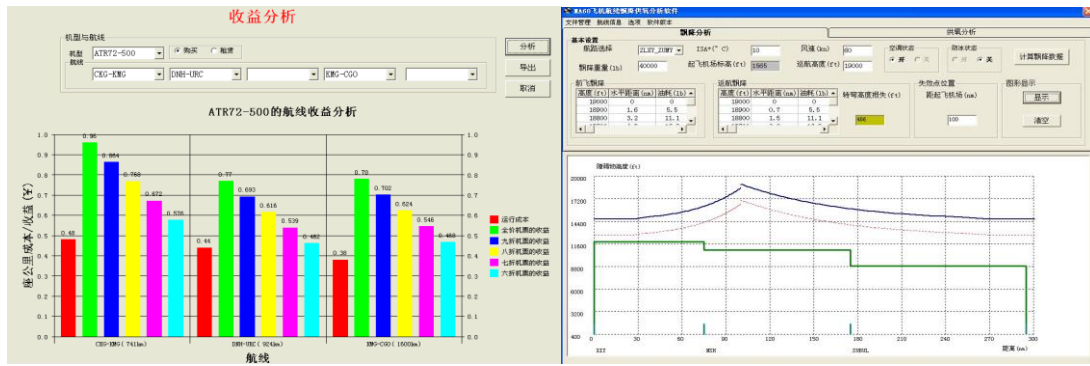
收益分析

机型与航线
机型 ATR72-500 ● 购买 ○ 租赁
航线 CKG-KMG DNH-URC KMG-CGO

分析
导出
取消

ATR72-500的航线收益分析

座公里成本/收益（元）

0.48 0.96 0.864 0.768 0.672 0.576
0.44 0.77 0.693 0.616 0.539 0.462
0.38 0.78 0.702 0.624 0.546 0.468

运行成本
全价机票的收益
九折机票的收益
八折机票的收益
七折机票的收益
六折机票的收益

CKG-KMG（741km） DNH-URC（924km） KMG-CGO（1600km）
航线

0 0.1 0.2 0.3 0.4 0.5 0.6 0.7 0.8 0.9 1.0

MA60飞机航线飘降供氧分析软件
文件管理 航线信息 选项 软件版本
飘降分析 供氧分析
基本设置
航路选择 ZLXY_ZUWY ISA+(°C) 10 风速(kn) 60 空调状态 ○开 ○关 防冰状态 ○开 ● 关 计算飘降数据
飘降重量(lb) 40000 起飞机场标高(ft) 1565 巡航高度(ft) 19000

前飞飘降
| 高度(ft) | 水平距离(nm) | 油耗(lb) |
|---|---|---|
| 19000 | 0 | 0 |
| 18900 | 1.6 | 5.5 |
| 18800 | 3.2 | 11.1 |

返航飘降
| 高度(ft) | 水平距离(nm) | 油耗(lb) |
|---|---|---|
| 19000 | 0 | 0 |
| 18900 | 0.7 | 5.5 |
| 18800 | 1.5 | 11.1 |

转弯高度损失(ft) 400
失效点位置
距起飞机场(nm) 100
图形显示
显示
清空

障碍物高度(ft)
20000 17200 14400 11600 8800 6000 3200 400
0 30 60 90 120 150 180 210 240 270 300
XXY MIN ZUWHL
距离(nm)